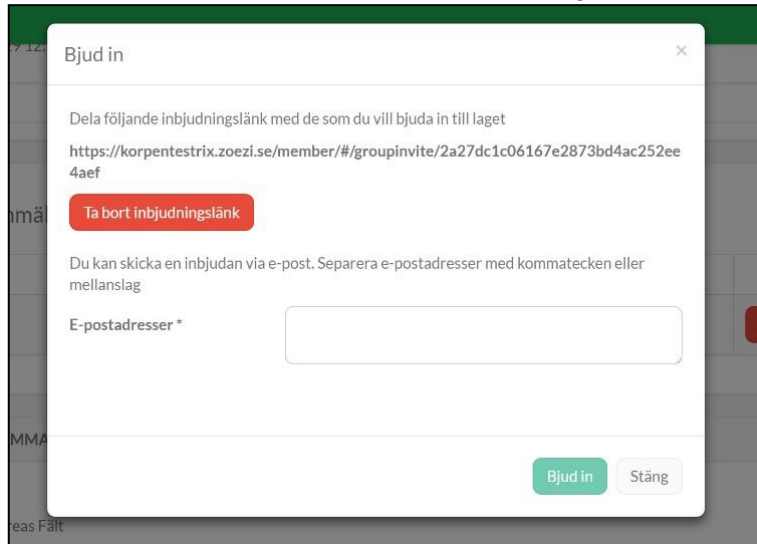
Bjud in

×

Dela följande inbjudningslänk med de som du vill bjuda in till laget

https://korpentestrix.zoezi.se/member/#/groupinvite/2a27dc1c06167e2873bd4ac252ee4aef

Ta bort inbjudningslänk

Du kan skicka en inbjudan via e-post. Separera e-postadresser med kommatecken eller mellanslag

E-postadresser *

Bjud in

Stäng

9 12.

nmäl

MMA

eas Fält